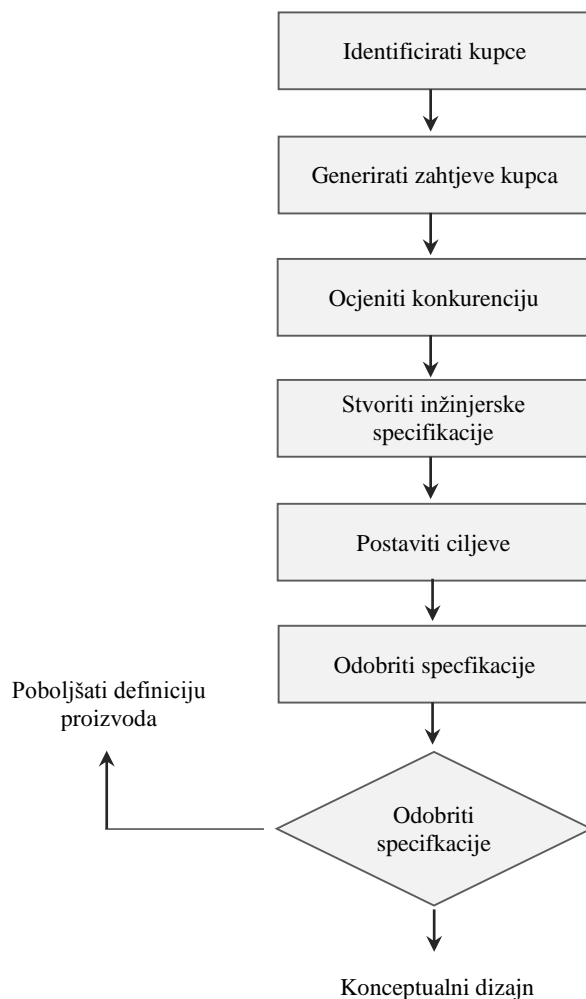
Identificirati kupce

Generirati zahtjeve kupca

Ocjeniti konkurenciju

Stvoriti inžinjerske specifikacije

Postaviti ciljeve

Odobriti specfikacije

Poboljšati definiciju proizvoda

Odobriti specifkacije

Konceptualni dizajn